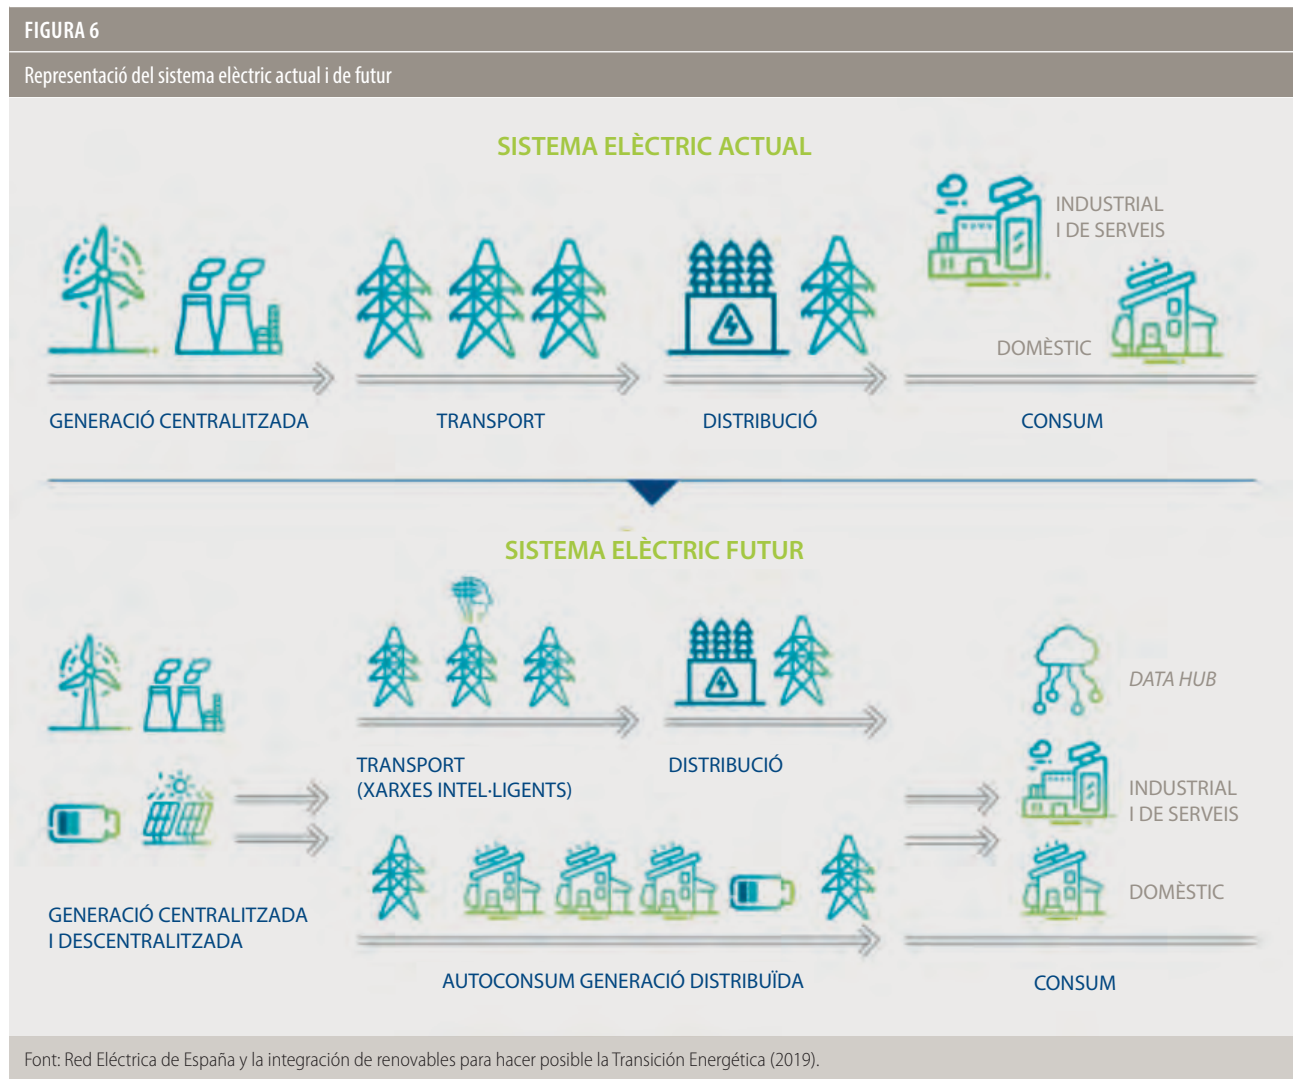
FIGURA 6

Representació del sistema elèctric actual i de futur

SISTEMA ELÈCTRIC ACTUAL

INDUSTRIAL I DE SERVEIS

DOMÈSTIC

GENERACIÓ CENTRALITZADA

TRANSPORT

DISTRIBUCIÓ

CONSUM

SISTEMA ELÈCTRIC FUTUR

DATA HUB

TRANSPORT (XARXES INTEL·LIGENTS)

DISTRIBUCIÓ

INDUSTRIAL I DE SERVEIS

DOMÈSTIC

GENERACIÓ CENTRALITZADA I DESCENTRALITZADA

AUTOCONSUM GENERACIÓ DISTRIBUÏDA

CONSUM

Font: Red Eléctrica de España y la integración de renovables para hacer posible la Transición Energética (2019).